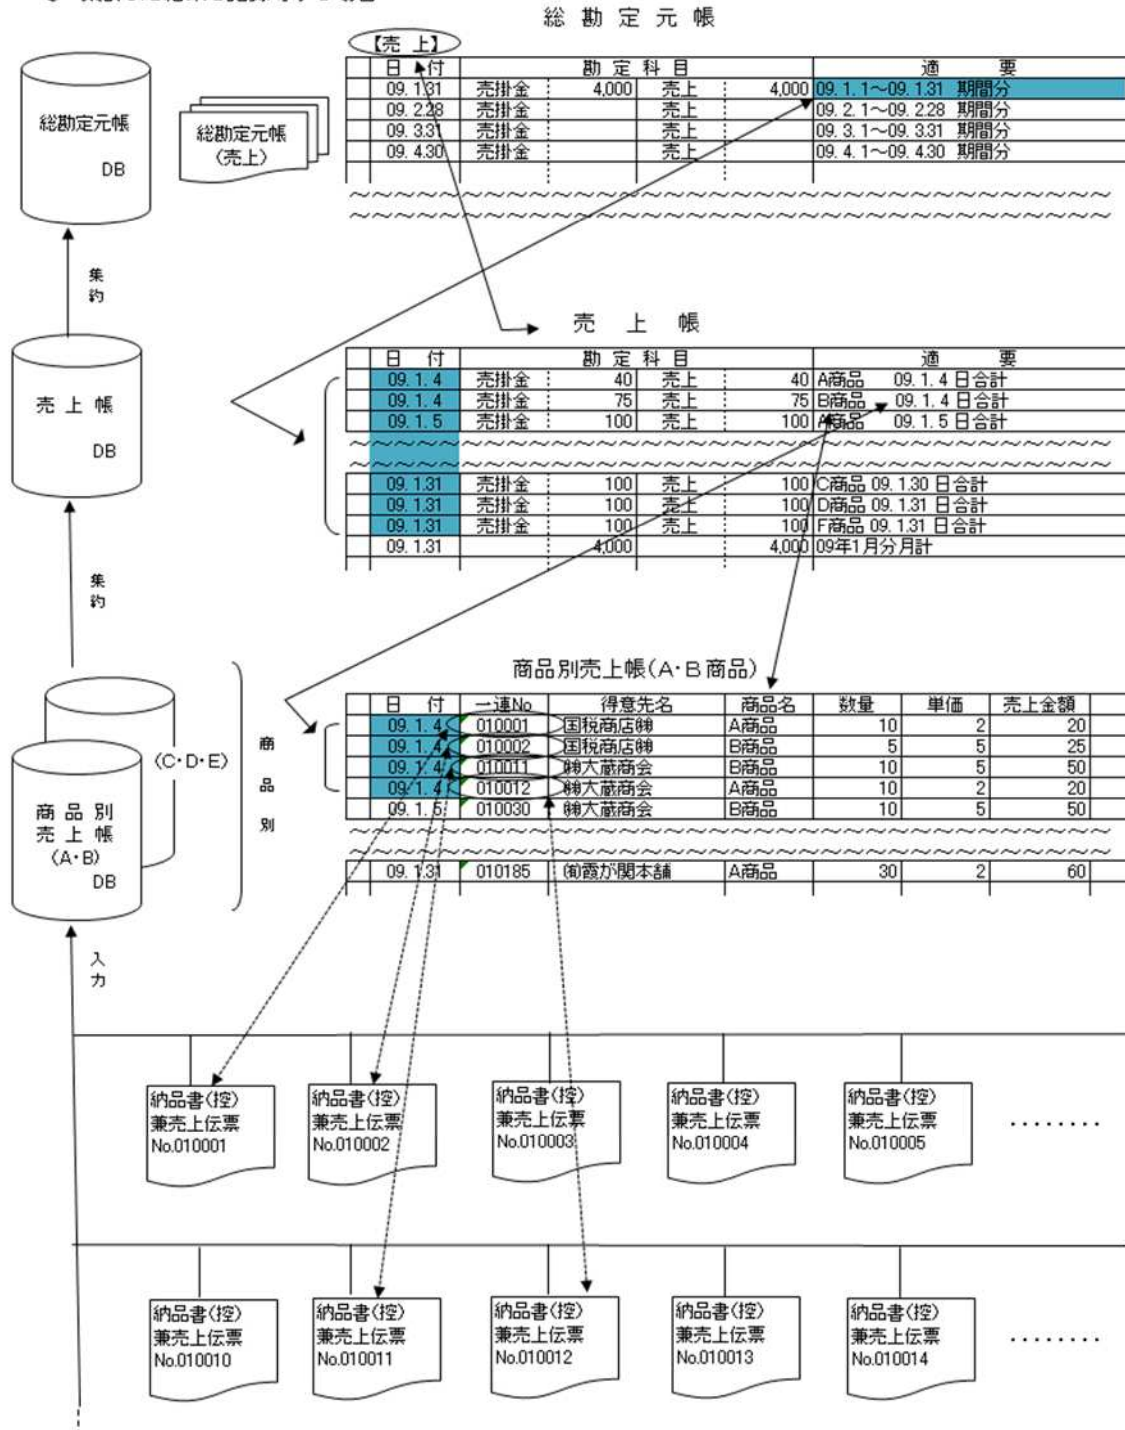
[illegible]

総 勘 定 元 帳

【売 上】

| 日 付 | 勘 定 科 目 | | | | 適 要 |
|---|---|---|---|---|---|
| 09. 1.31 | 売掛金 | 4,000 | 売上 | 4,000 | 09. 1. 1～09. 1.31 期間分 |
| 09. 2.28 | 売掛金 | | 売上 | | 09. 2. 1～09. 2.28 期間分 |
| 09. 3.31 | 売掛金 | | 売上 | | 09. 3. 1～09. 3.31 期間分 |
| 09. 4.30 | 売掛金 | | 売上 | | 09. 4. 1～09. 4.30 期間分 |

総勘定元帳
DB

総勘定元帳
(売上)

集約

売 上 帳

| 日 付 | 勘 定 科 目 | | | | 適 要 |
|---|---|---|---|---|---|
| 09. 1. 4 | 売掛金 | 40 | 売上 | 40 | A商品 09. 1. 4 日合計 |
| 09. 1. 4 | 売掛金 | 75 | 売上 | 75 | B商品 09. 1. 4 日合計 |
| 09. 1. 5 | 売掛金 | 100 | 売上 | 100 | A商品 09. 1. 5 日合計 |
| 09. 1.31 | 売掛金 | 100 | 売上 | 100 | C商品 09. 1.30 日合計 |
| 09. 1.31 | 売掛金 | 100 | 売上 | 100 | D商品 09. 1.31 日合計 |
| 09. 1.31 | 売掛金 | 100 | 売上 | 100 | F商品 09. 1.31 日合計 |
| 09. 1.31 | | 4,000 | | 4,000 | 09年1月分月計 |

売 上 帳
DB

集約

商品別売上帳(A・B商品)

| 日 付 | 一連No | 得意先名 | 商品名 | 数量 | 単価 | 売上金額 |
|---|---|---|---|---|---|---|
| 09. 1. 4 | 010001 | 国税商店㈱ | A商品 | 10 | 2 | 20 |
| 09. 1. 4 | 010002 | 国税商店㈱ | B商品 | 5 | 5 | 25 |
| 09. 1. 4 | 010011 | ㈱大蔵商会 | B商品 | 10 | 5 | 50 |
| 09. 1. 4 | 010012 | ㈱大蔵商会 | A商品 | 10 | 2 | 20 |
| 09. 1. 5 | 010030 | ㈱大蔵商会 | B商品 | 10 | 5 | 50 |
| 09. 1.31 | 010185 | ㈲霞が関本舗 | A商品 | 30 | 2 | 60 |

(C・D・E)

商品別

商 品 別
売 上 帳
(A・B)
DB

入力

納品書(控)
兼売上伝票
No.010001

納品書(控)
兼売上伝票
No.010002

納品書(控)
兼売上伝票
No.010003

納品書(控)
兼売上伝票
No.010004

納品書(控)
兼売上伝票
No.010005

........

納品書(控)
兼売上伝票
No.010010

納品書(控)
兼売上伝票
No.010011

納品書(控)
兼売上伝票
No.010012

納品書(控)
兼売上伝票
No.010013

納品書(控)
兼売上伝票
No.010014

........